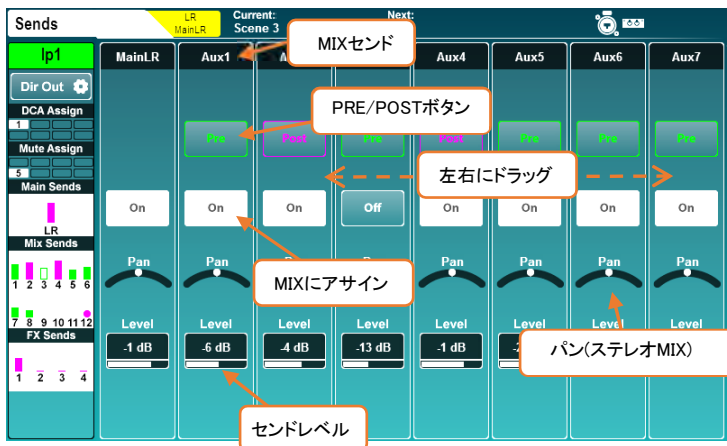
Sends

LR
MainLR

Current:
Scene 3

Next:

Ip1

Dir Out

DCA Assign

1

Mute Assign

5

Main Sends

LR

Mix Sends

1 2 3 4 5 6

7 8 9 10 11 12

FX Sends

1 2 3 4

MainLR

Aux1

A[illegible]

Aux4

Aux5

Aux6

Aux7

MIXセンド

PRE/POSTボタン

Pre

Post

Post

Pre

Pre

Pre

左右にドラッグ

On

On

On

Off

On

On

On

Pan

Pan

Pan

Pan

Pan

Pan

MIXにアサイン

Level

Level

Level

Level

Level

Level

Level

Level

-1 dB

-6 dB

-4 dB

-13 dB

-1 dB

パン(ステレオMIX)

センドレベル